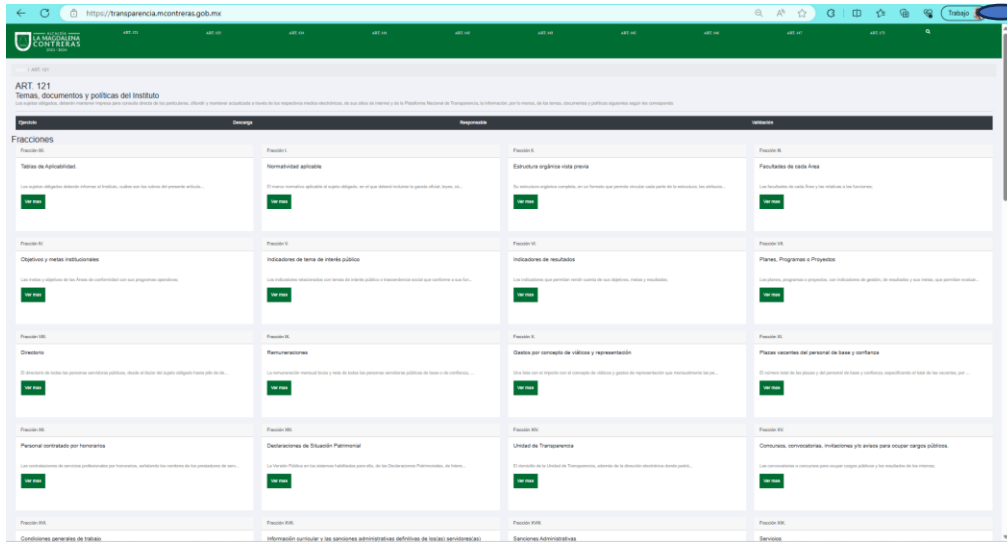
https://transparencia.mcontreras.gob.mx

Trabajo

ALCALDÍA LA MAGDALENA CONTRERAS

ART. 121 ART. 122 ART. 124 ART. 135 ART. 141 ART. 142 ART. 143 ART. 146 ART. 147 ART. 172

/ ART. 121

ART. 121
Temas, documentos y políticas del Instituto
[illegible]

| Ejercicio | Descarga | Responsable | Validación |
|---|---|---|---|

Fracciones

Fracción I
Tablas de Aplicabilidad.
Los sujetos obligados deberán informar al Instituto, cuáles son los rubros del presente artículo...
Ver mas

Fracción I
Normatividad aplicable
El marco normativo aplicable al sujeto obligado, en el que deberá incluirse la gaceta oficial, leyes, re...
Ver mas

Fracción II
Estructura orgánica vista previa
Su estructura orgánica completa, en un formato que permita vincular cada parte de la estructura, las atribucio...
Ver mas

Fracción III
Facultades de cada Área
Las facultades de cada Área y las relativas a las funciones...
Ver mas

Fracción IV
Objetivos y metas institucionales
Las metas y objetivos de las Áreas de conformidad con sus programas operativos.
Ver mas

Fracción V
Indicadores de tema de interés público
Los indicadores relacionados con temas de interés público o trascendencia social que conforme a sus fun...
Ver mas

Fracción VI
Indicadores de resultados
Los indicadores que permitan rendir cuenta de sus objetivos, metas y resultados.
Ver mas

Fracción VII
Planes, Programas o Proyectos
Los planes, programas o proyectos, con indicadores de gestión, de resultados y sus metas, que permitan evaluar...
Ver mas

Fracción VIII
Directorio
El directorio de todas las personas servidoras públicas, desde el titular del sujeto obligado hasta jefe de de...
Ver mas

Fracción IX
Remuneraciones
La remuneración mensual bruta y neta de todas las personas servidoras públicas de base o de confianza, ...
Ver mas

Fracción X
Gastos por concepto de viáticos y representación
Una lista con el importe con el concepto de viáticos y gastos de representación que mensualmente las pe...
Ver mas

Fracción XI
Plazas vacantes del personal de base y confianza
El número total de las plazas y del personal de base y confianza, especificando el total de las vacantes, por ...
Ver mas

Fracción XII
Personal contratado por honorarios
Las contrataciones de servicios profesionales por honorarios, señalando los nombres de los prestadores de serv...
Ver mas

Fracción XIII
Declaraciones de Situación Patrimonial
La Versión Pública en los sistemas habilitados para ello, de las Declaraciones Patrimoniales, de Intere...
Ver mas

Fracción XIV
Unidad de Transparencia
El domicilio de la Unidad de Transparencia, además de la dirección electrónica donde podrá...
Ver mas

Fracción XV
Concursos, convocatorias, invitaciones y/o avisos para ocupar cargos públicos.
Las convocatorias a concursos para ocupar cargos públicos y los resultados de los mismos.
Ver mas

Fracción XVI
Condiciones generales de trabajo

Fracción XVII
Información curricular y las sanciones administrativas definitivas de los(as) servidores(as)

Fracción XVIII
Sanciones Administrativas

Fracción XIX
Servicios